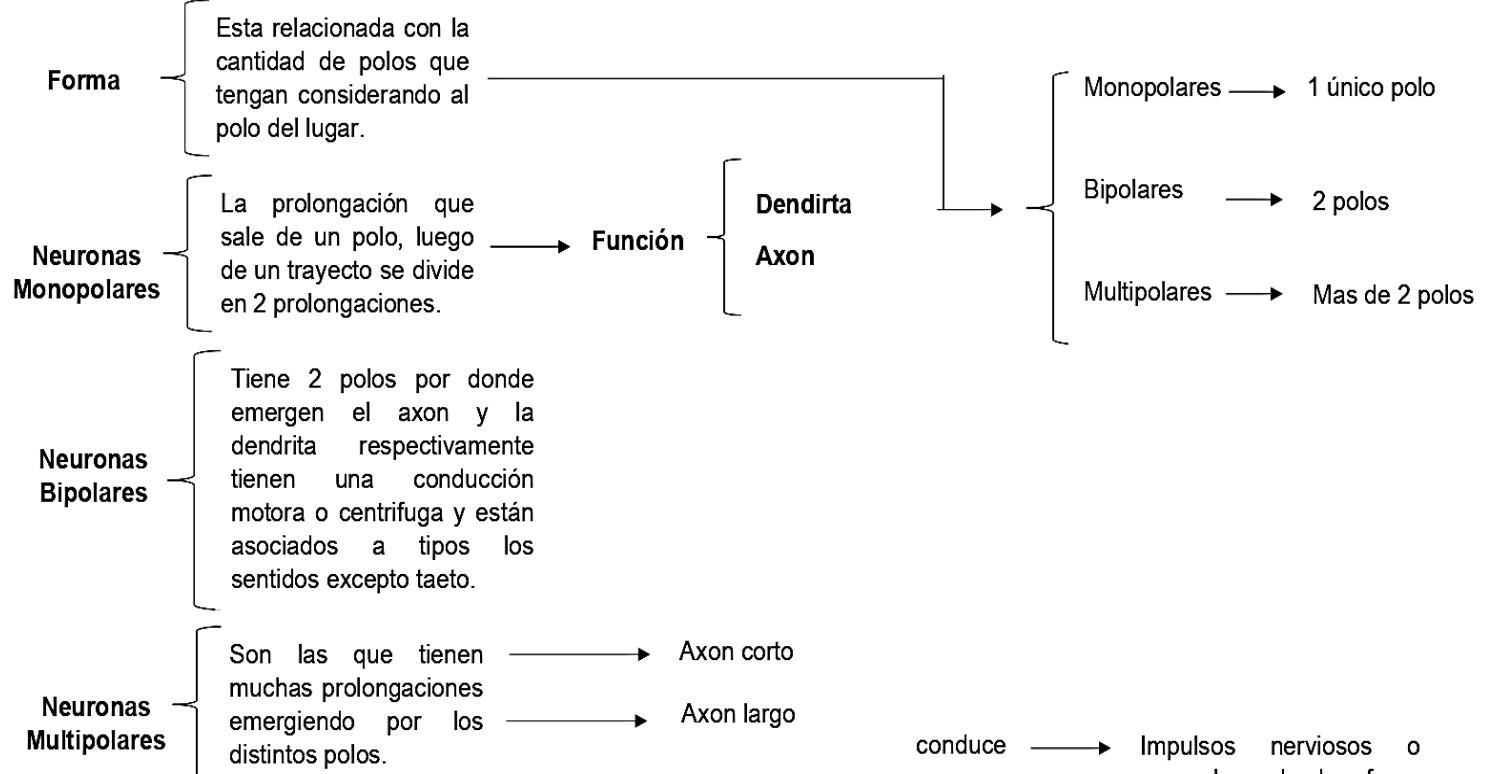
Forma

Esta relacionada con la cantidad de polos que tengan considerando al polo del lugar.

Monopolares → 1 único polo

Bipolares → 2 polos

Multipolares → Mas de 2 polos

Neuronas Monopolares

La prolongación que sale de un polo, luego de un trayecto se divide en 2 prolongaciones.

Función

Dendirta

Axon

Neuronas Bipolares

Tiene 2 polos por donde emergen el axon y la dendrita respectivamente tienen una conducción motora o centrifuga y están asociados a tipos los sentidos excepto taeto.

Neuronas Multipolares

Son las que tienen muchas prolongaciones emergiendo por los distintos polos.

Axon corto

Axon largo

conduce → Impulsos nerviosos o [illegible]